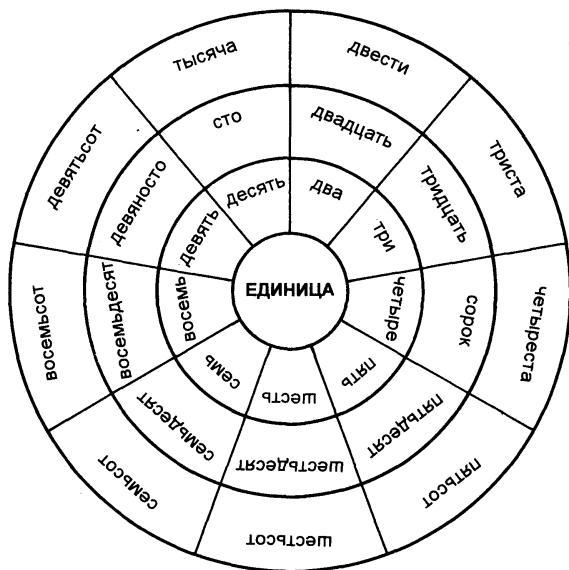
ЕДИНИЦА

два
три
четыре
пять
шесть
семь
восемь
девять
десять

двадцать
тридцать
сорок
пятьдесят
шестьдесят
семьдесят
восемьдесят
девяносто
сто

двести
триста
четыреста
пятьсот
шестьсот
семьсот
восемьсот
девятьсот
тысяча